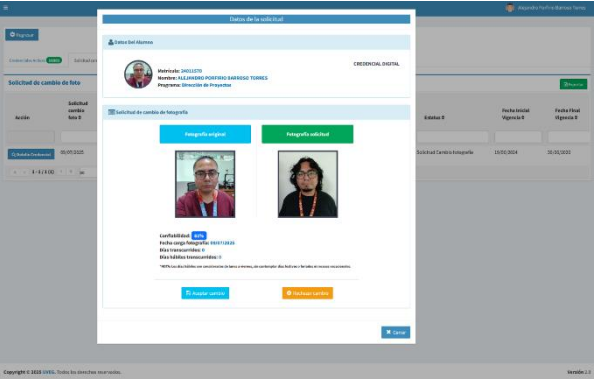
Alejandro Porfirio Barreso Torres

Regresar

Solicitud de cambio de foto

Acción

Solicitud cambio foto

Estatus

Fecha Inicial Vigencia

Fecha Final Vigencia

Solicitud Cambio fotografía

19/02/2024

31/01/2025

1 - 1 / 1 (1)

Datos de la solicitud

Datos del Alumno

CREDENCIAL DIGITAL

Matrícula: 24011570

Nombre: ALEJANDRO PORFIRIO BARRESO TORRES

Programa: Dirección de Proyectos

Solicitud de cambio de fotografía

Fotografía original

Fotografía solicitud

Confiabilidad: 80%

Fecha carga fotografía: 09/07/2025

Días transcurridos: 0

Días hábiles transcurridos: 0

*NOTA: Los días hábiles son considerados de lunes a viernes, sin contemplar días festivos o feriados ni recesos vacacionales.

Aceptar cambio

Rechazar cambio

Cerrar

Copyright © 2025 UVEG. Todos los derechos reservados.

Versión 1.0